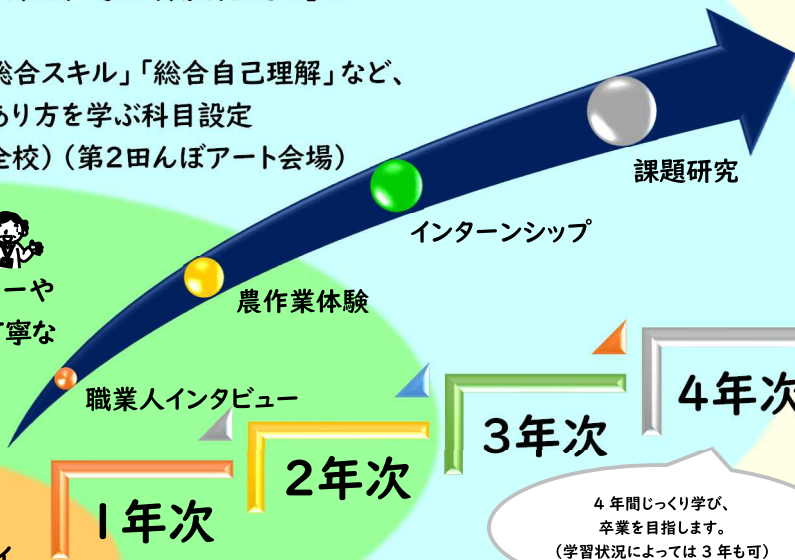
総合スキル」「総合自己理解」など、
あり方を学ぶ科目設定
全校）（第２田んぼアート会場）

ーや
寧な

課題研究

インターンシップ

農作業体験

職業人インタビュー

４年次

３年次

２年次

１年次

４年間じっくり学び、
卒業を目指します。
（学習状況によっては３年も可）